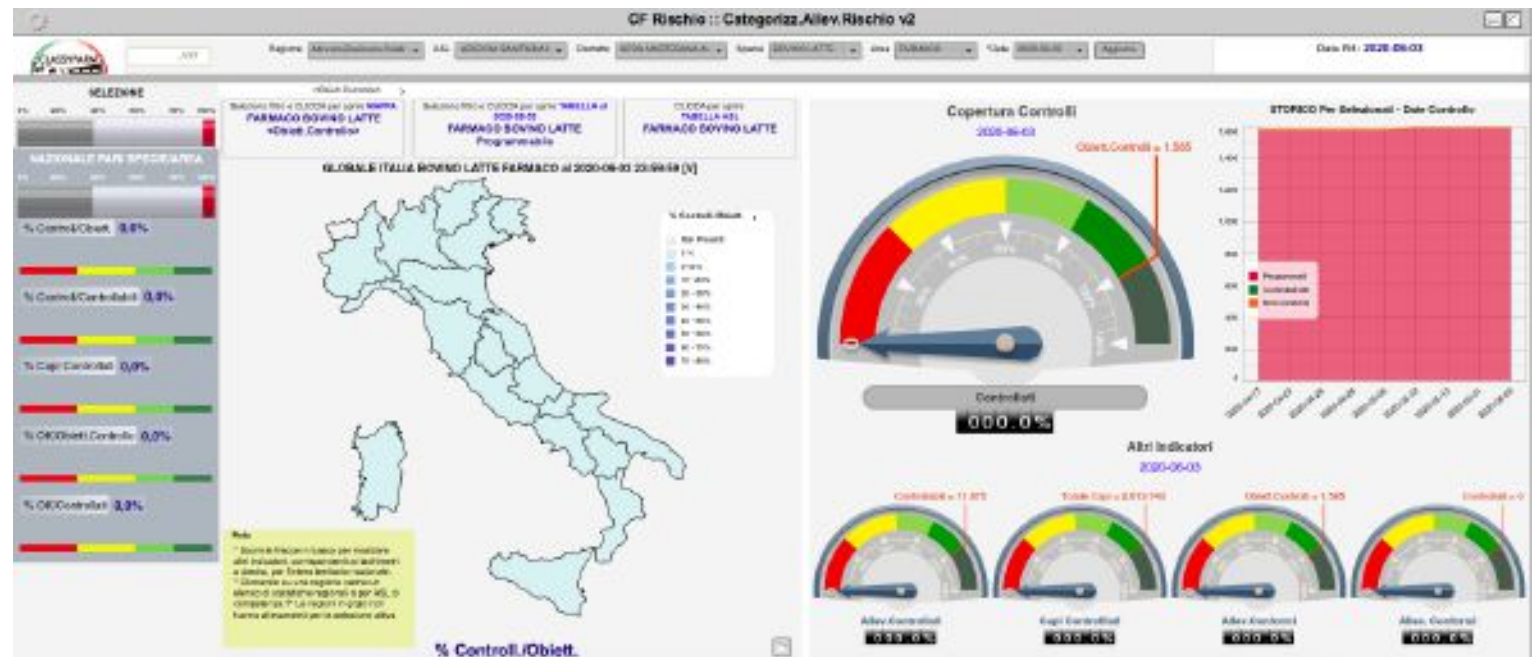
CF Rischio :: Categorizz.Allev.Rischio v2

Data Rif.: 2020-06-03

Regione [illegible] ASL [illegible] Contratto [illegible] Specie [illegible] Area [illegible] Ciclo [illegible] Aggiorna

SELEZIONE

NAZIONALE PARI SPECIE/AREA

% Controlli/Obiett. 0,0%

% Controlli/Controllabili 0,0%

% Capi Controllati 0,0%

% OK/Obiett.Controllo 0,0%

% OK/Controllati 0,0%

FARMACO BOVINO LATTE
<Obiett.Controllo>

FARMACO BOVINO LATTE
Programmabile

FARMACO BOVINO LATTE

GLOBALE ITALIA BOVINO LATTE FARMACO al 2020-06-03 23:59:59 [V]

% Controlli/Obiett.

Note
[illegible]

% Controlli./Obiett.

Copertura Controlli
2020-06-03

Obiett.Controlli = 1.565

Controllati
000.0%

STORICO Per Selezioni - Data Controllo

Altri Indicatori
2020-06-03

Controllati = 11.873
Totale Capi = 2.613.140
Obiett.Controlli = 1.565
Controllati = 0

Allev.Controllati
000.0%
Capi Controllati
000.0%
Allev.Controlli
000.0%
Allev. Controlli
000.0%